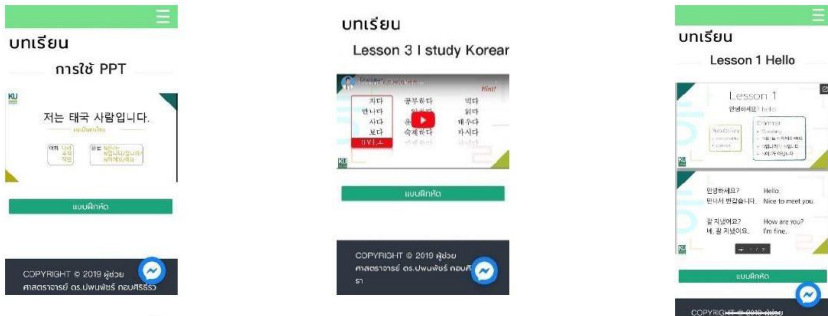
บทเรียน

การใช้ PPT

KU

저는 태국 사람입니다.

แบบฝึกหัด

COPYRIGHT © 2019 ผู้ช่วยศาสตราจารย์ ดร.ปพนพัชร์ ถอนศิริรัรา

บทเรียน

Lesson 3 I study Korear

지다
만나다
사다
보다
공부하다
숙제하다
먹다
읽다
배우다
마시다

แบบฝึกหัด

COPYRIGHT © 2019 ผู้ช่วยศาสตราจารย์ ดร.ปพนพัชร์ ถอนศิริรัรา

บทเรียน

Lesson 1 Hello

Lesson 1
안녕하세요? Hello

안녕하세요? Hello.
만나서 반갑습니다. Nice to meet you.

잘 지냈어요? How are you?
네, 잘 지내요. I'm fine.

แบบฝึกหัด

COPYRIGHT © 2019 ผู้ช่วย